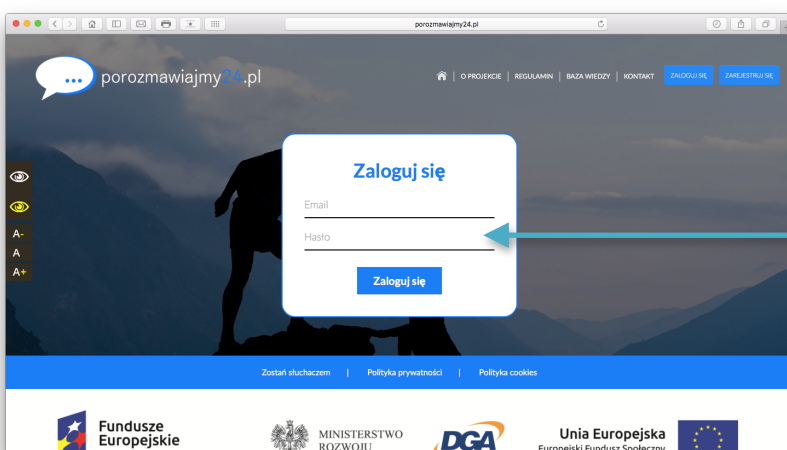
porozmawiajmy24.pl

porozmawiajmy24.pl

O PROJEKCIE | REGULAMIN | BAZA WIEDZY | KONTAKT

ZALOGUJ SIĘ

ZAREJESTRUJ SIĘ

A-
A
A+

Zaloguj się

Email

Hasło

Zaloguj się

Zostań słuchaczem | Polityka prywatności | Polityka cookies

Fundusze Europejskie

MINISTERSTWO ROZWOJU

DGA

Unia Europejska
Europejski Fundusz Społeczny